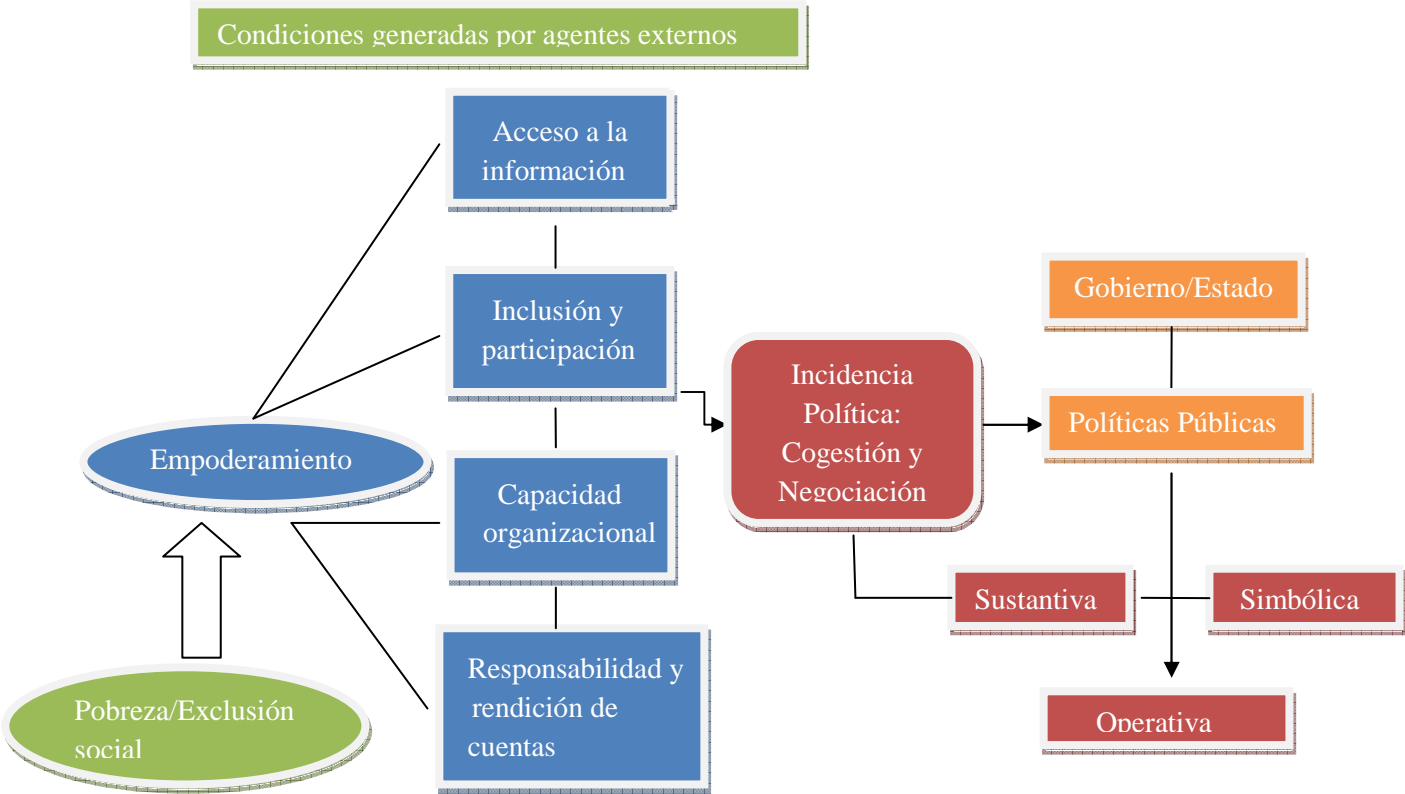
Condiciones generadas por agentes externos

Acceso a la información

Inclusión y participación

Capacidad organizacional

Responsabilidad y rendición de cuentas

Empoderamiento

Pobreza/Exclusión social

Incidencia Política: Cogestión y Negociación

Gobierno/Estado

Políticas Públicas

Sustantiva

Simbólica

Operativa